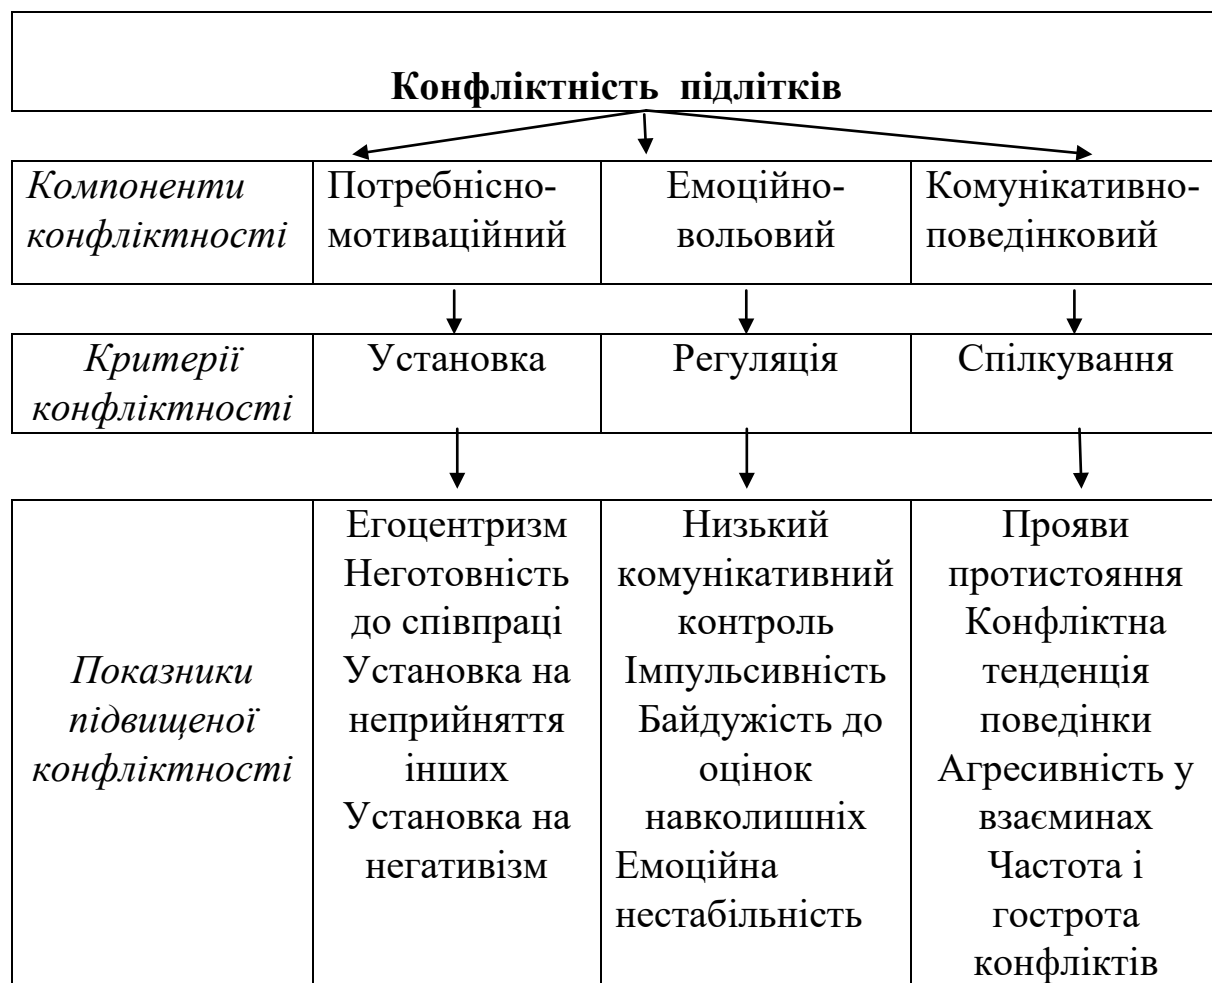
**Конфліктність підлітків**

| *Компоненти конфліктності* | Потребнісно-мотиваційний | Емоційно-вольовий | Комунікативно-поведінковий |
|---|---|---|---|
| *Критерії конфліктності* | Установка | Регуляція | Спілкування |
| *Показники підвищеної конфліктності* | Егоцентризм Неготовність до співпраці Установка на неприйняття інших Установка на негативізм | Низький комунікативний контроль Імпульсивність Байдужість до оцінок навколишніх Емоційна нестабільність | Прояви протистояння Конфліктна тенденція поведінки Агресивність у взаєминах Частота і гострота конфліктів |